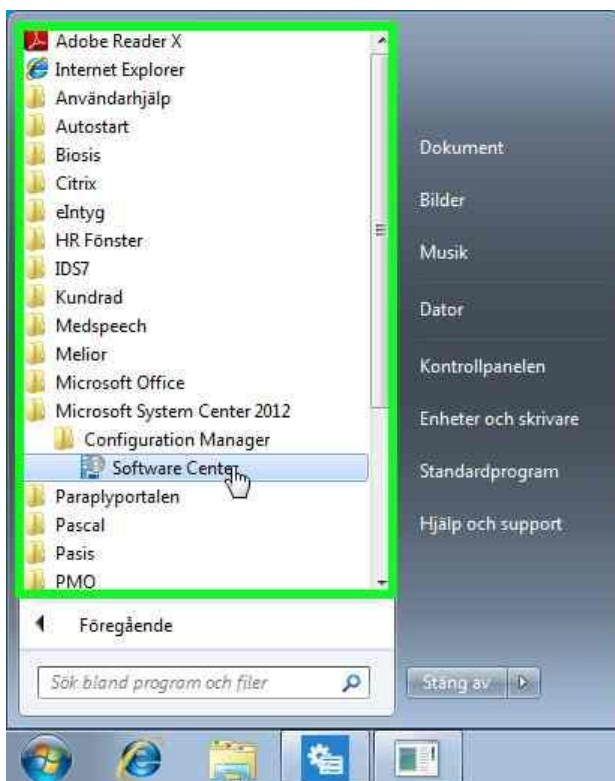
Adobe Reader X
Internet Explorer
Användarhjälp
Autostart
Biosis
Citrix
eIntyg
HR Fönster
IDS7
Kundrad
Medspeech
Melior
Microsoft Office
Microsoft System Center 2012
Configuration Manager
Software Center
Paraplyportalen
Pascal
Pasis
PMO

Föregående

Sök bland program och filer

Dokument
Bilder
Musik
Dator
Kontrollpanelen
Enheter och skrivare
Standardprogram
Hjälp och support

Stäng av